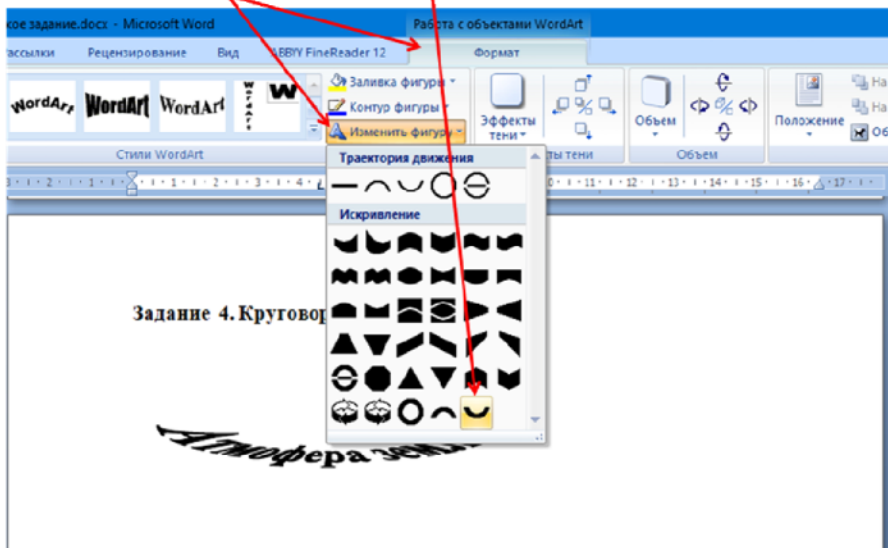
ское задание.docx - Microsoft Word
Работа с объектами WordArt
ассылки
Рецензирование
Вид
ABBYY FineReader 12
Формат

WordArt WordArt WordArt WordArt W
Заливка фигуры
Контур фигуры
Изменить фигуру
Эффекты тени
Объем
Положение
На
На
Об
Стили WordArt
ты тени
Объем

Траектория движения
Искривление

Задание 4. Круговор

Атмосфера земл